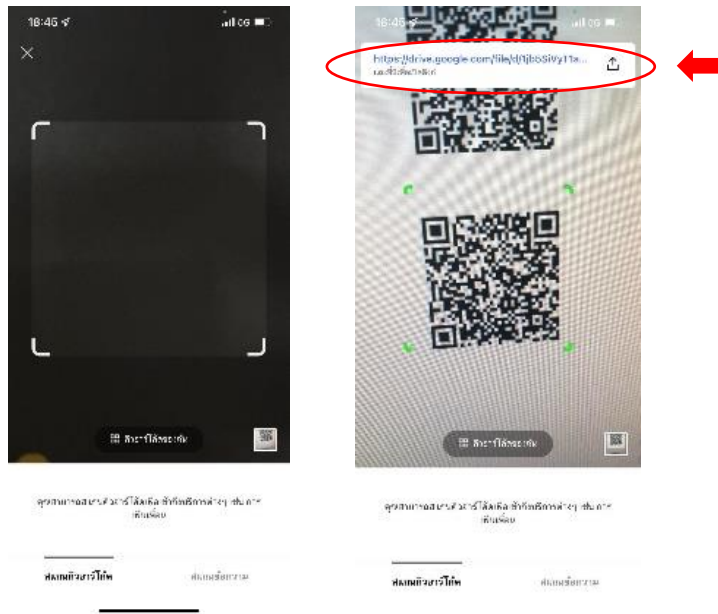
18:46

สิวอาร์โค้ดของฉัน

คุณสามารถสแกนคิวอาร์โค้ดเพื่อ เข้าถึงบริการต่างๆ เช่น การ เพิ่มเพื่อน

สแกนคิวอาร์โค้ด

สแกนข้อความ

18:46

https://drive.google.com/file/d/1jb5SiVy11a...

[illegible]

สิวอาร์โค้ดของฉัน

คุณสามารถสแกนคิวอาร์โค้ดเพื่อ เข้าถึงบริการต่างๆ เช่น การ เพิ่มเพื่อน

สแกนคิวอาร์โค้ด

สแกนข้อความ